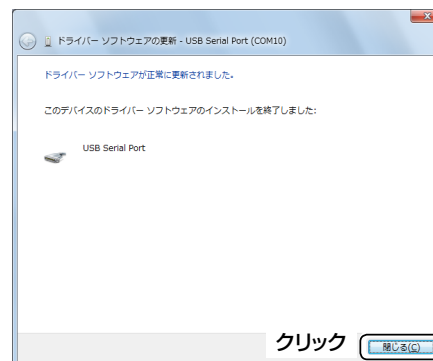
ドライバー ソフトウェアの更新 - USB Serial Port (COM10)

ドライバー ソフトウェアが正常に更新されました。

このデバイスのドライバー ソフトウェアのインストールを終了しました:

USB Serial Port

クリック

閉じる(C)